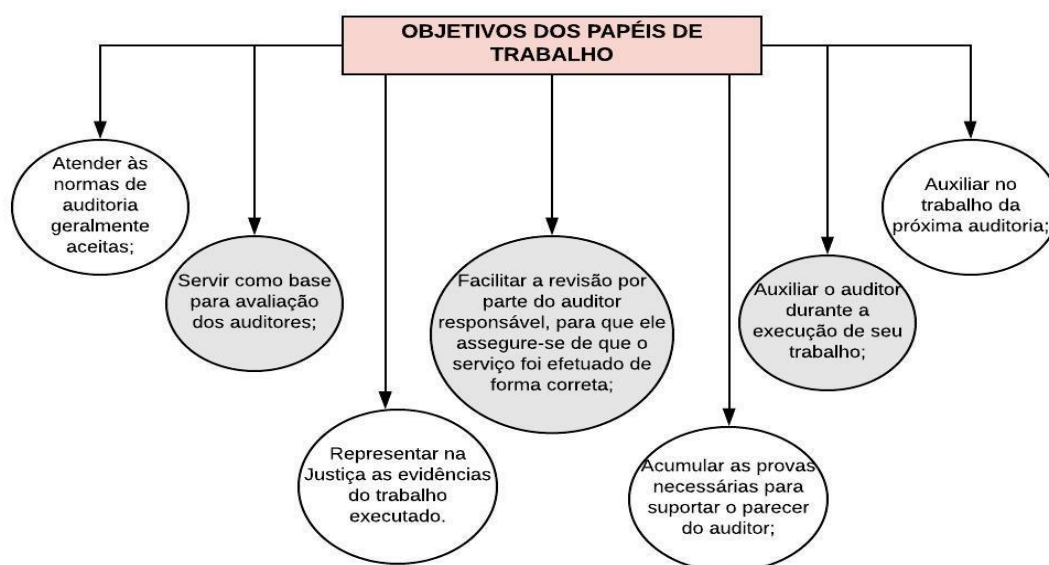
OBJETIVOS DOS PAPÉIS DE TRABALHO

Atender às normas de auditoria geralmente aceitas;

Servir como base para avaliação dos auditores;

Representar na Justiça as evidências do trabalho executado.

Facilitar a revisão por parte do auditor responsável, para que ele assegure-se de que o serviço foi efetuado de forma correta;

Acumular as provas necessárias para suportar o parecer do auditor;

Auxiliar o auditor durante a execução de seu trabalho;

Auxiliar no trabalho da próxima auditoria;